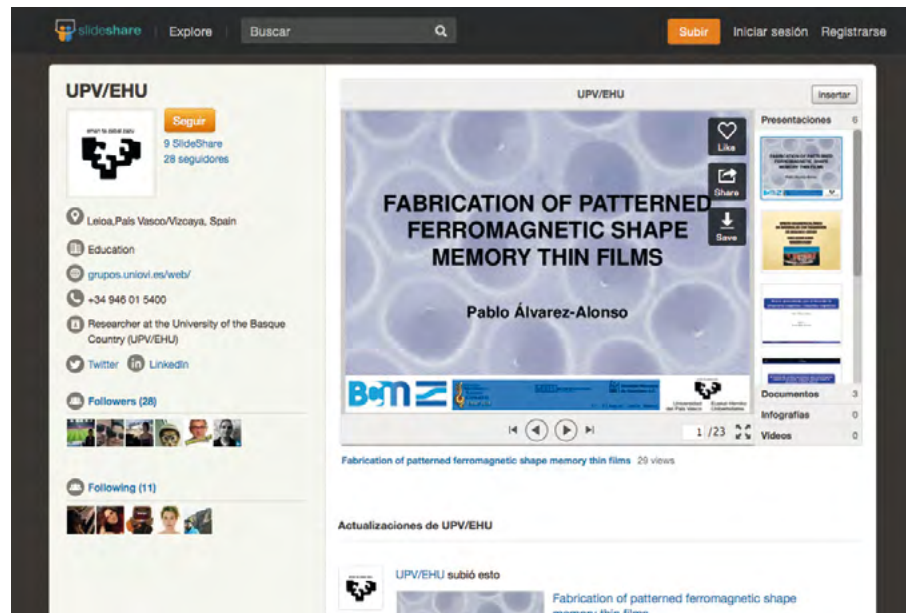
slideshare Explore Buscar Subir Iniciar sesión Registrarse

UPV/EHU

eman ta zabal zazu

Seguir
9 SlideShare
28 seguidores

Leioa,País Vasco/Vizcaya, Spain

Education

grupos.uniovi.es/web/

+34 946 01 5400

Researcher at the University of the Basque Country (UPV/EHU)

Twitter Linkedin

Followers (28)

Following (11)

UPV/EHU

Insertar

FABRICATION OF PATTERNED FERROMAGNETIC SHAPE MEMORY THIN FILMS

Pablo Álvarez-Alonso

Like
Share
Save

BCM

Universidad del País Vasco Euskal Herriko Unibertsitatea

1 /23

Presentaciones 6
Documentos 3
Infografías 0
Videos 0

Fabrication of patterned ferromagnetic shape memory thin films 29 views

Actualizaciones de UPV/EHU

UPV/EHU subió esto

Fabrication of patterned ferromagnetic shape memory thin films